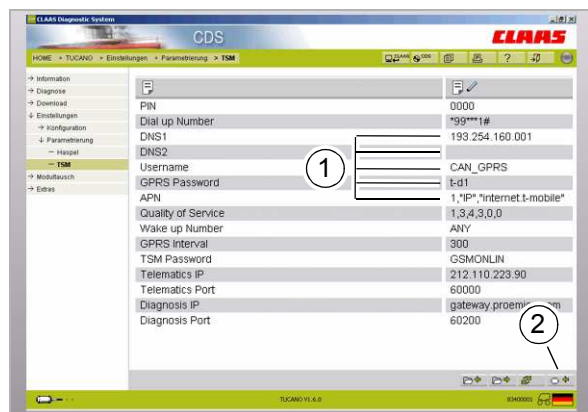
CLAAS Diagnostic System

CDS

CLAAS

HOME > TUCANO > Einstellungen > Parametrierung > TSM

? 

→ Information
→ Diagnose
→ Download
↓ Einstellungen
→ Konfiguration
↓ Parametrierung
– Haspel
– TSM
→ Modultausch
→ Extras

| | |
|---|---|
| PIN | 0000 |
| Dial up Number | *99***1# |
| DNS1 | 193.254.160.001 |
| DNS2 | |
| Username | CAN_GPRS |
| GPRS Password | t-d1 |
| APN | 1,"IP","internet.t-mobile" |
| Quality of Service | 1,3,4,3,0,0 |
| Wake up Number | ANY |
| GPRS Interval | 300 |
| TSM Password | GSMONLIN |
| Telematics IP | 212.110.223.90 |
| Telematics Port | 60000 |
| Diagnosis IP | gateway.proemi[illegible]m |
| Diagnosis Port | 60200 |

1

2

TUCANO V1.6.0

93400001